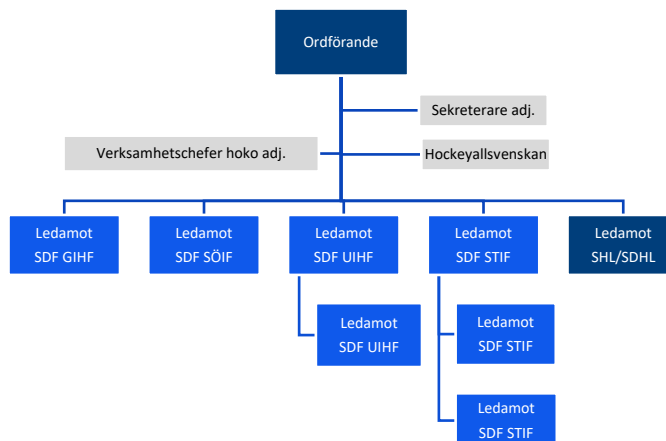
Ordförande

Sekreterare adj.

Verksamhetschefer hoko adj.

Hockeyallsvenskan

Ledamot
SDF GIHF

Ledamot
SDF SÖIF

Ledamot
SDF UIHF

Ledamot
SDF STIF

Ledamot
SHL/SDHL

Ledamot
SDF UIHF

Ledamot
SDF STIF

Ledamot
SDF STIF